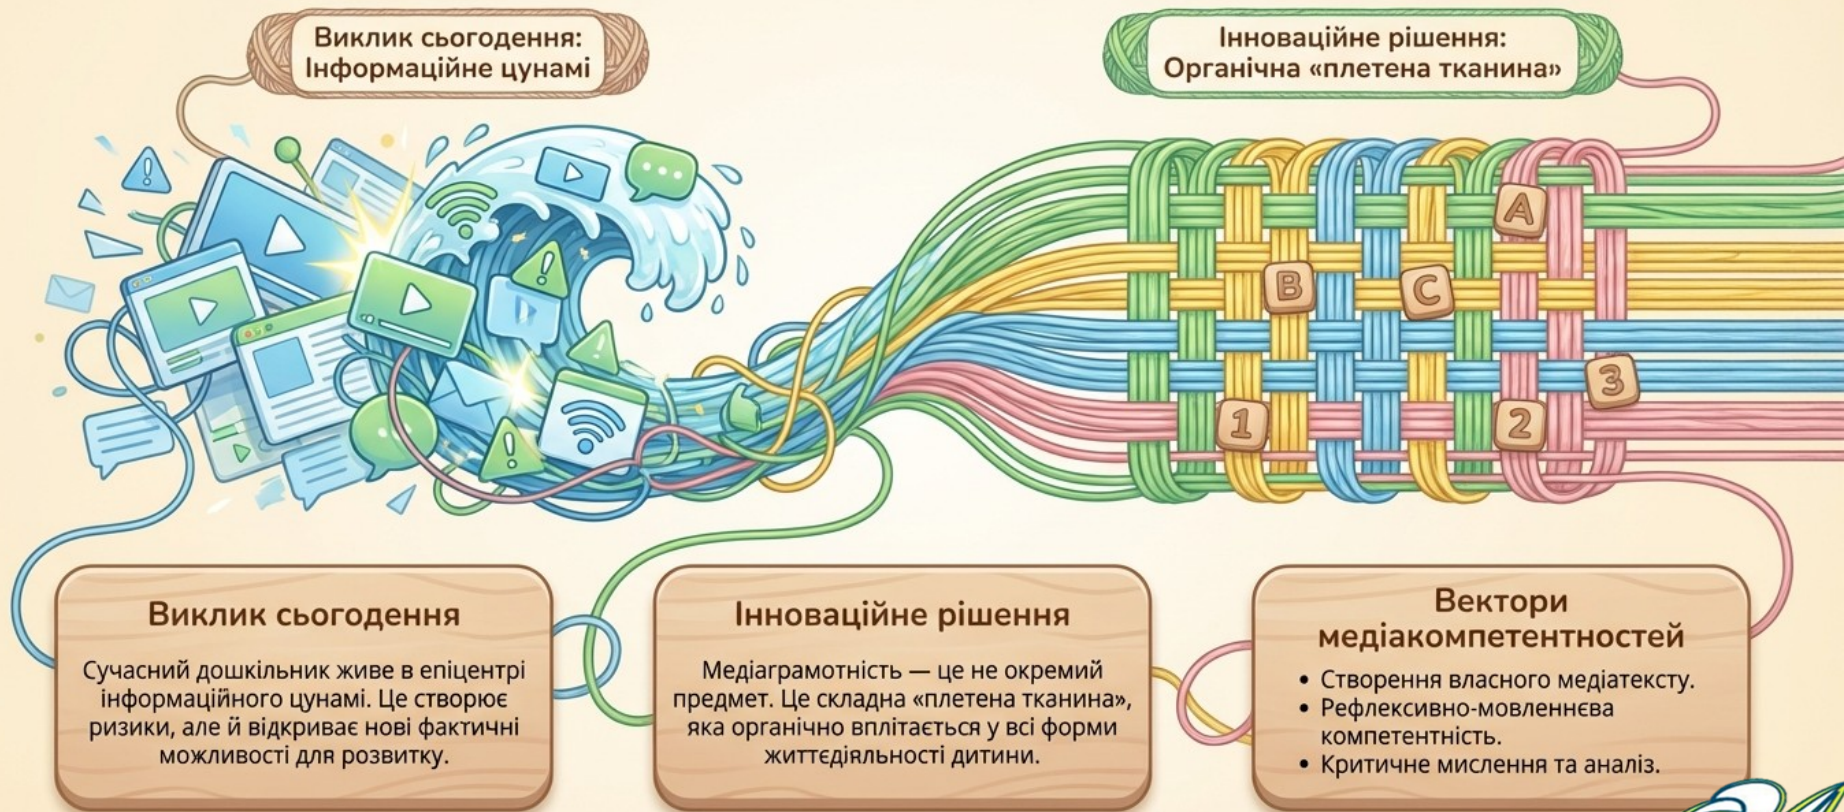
Виклик сьогодення:
Інформаційне цунамі

Інноваційне рішення:
Органічна «плетена тканина»

A

B

C

1

2

3

Виклик сьогодення

Сучасний дошкільник живе в епіцентрі інформаційного цунамі. Це створює ризики, але й відкриває нові фактичні можливості для розвитку.

Інноваційне рішення

Медіаграмотність — це не окремий предмет. Це складна «плетена тканина», яка органічно вплітається у всі форми життєдіяльності дитини.

Вектори медіакомпетентностей

• Створення власного медіатексту.
• Рефлексивно-мовленнєва компетентність.
• Критичне мислення та аналіз.